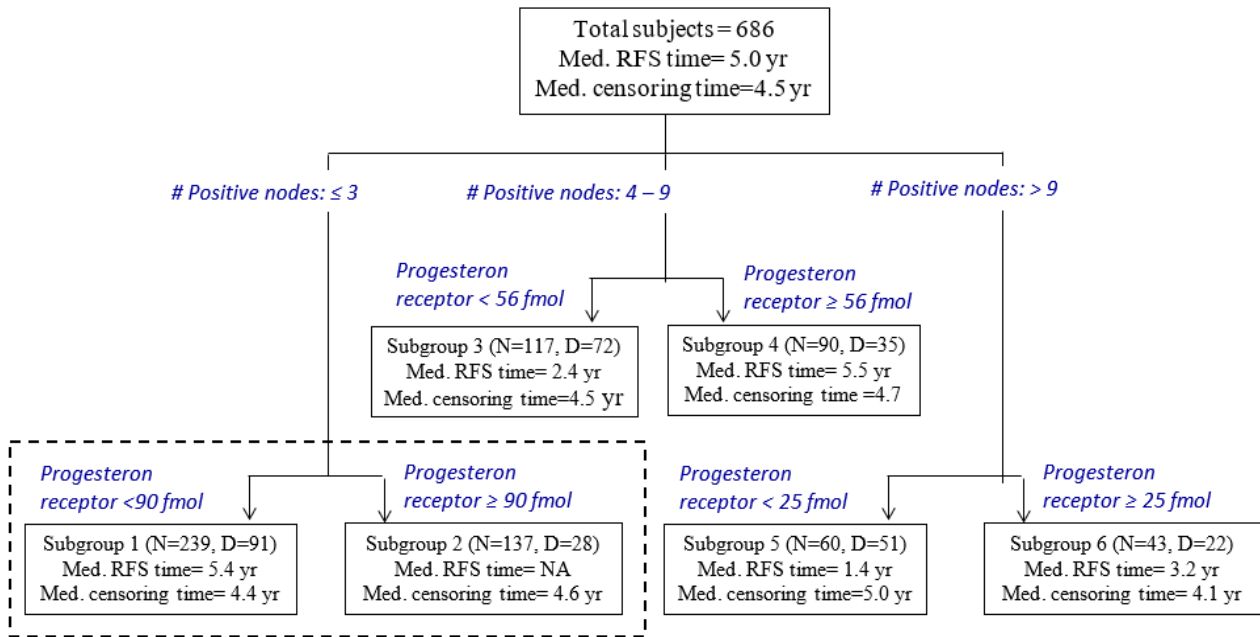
Total subjects = 686
Med. RFS time= 5.0 yr
Med. censoring time=4.5 yr

# Positive nodes: ≤ 3

# Positive nodes: 4 – 9

# Positive nodes: > 9

Progesteron receptor < 56 fmol

Progesteron receptor ≥ 56 fmol

Subgroup 3 (N=117, D=72)
Med. RFS time= 2.4 yr
Med. censoring time=4.5 yr

Subgroup 4 (N=90, D=35)
Med. RFS time= 5.5 yr
Med. censoring time =4.7

Progesteron receptor <90 fmol

Progesteron receptor ≥ 90 fmol

Progesteron receptor < 25 fmol

Progesteron receptor ≥ 25 fmol

Subgroup 1 (N=239, D=91)
Med. RFS time= 5.4 yr
Med. censoring time= 4.4 yr

Subgroup 2 (N=137, D=28)
Med. RFS time= NA
Med. censoring time= 4.6 yr

Subgroup 5 (N=60, D=51)
Med. RFS time= 1.4 yr
Med. censoring time=5.0 yr

Subgroup 6 (N=43, D=22)
Med. RFS time= 3.2 yr
Med. censoring time= 4.1 yr